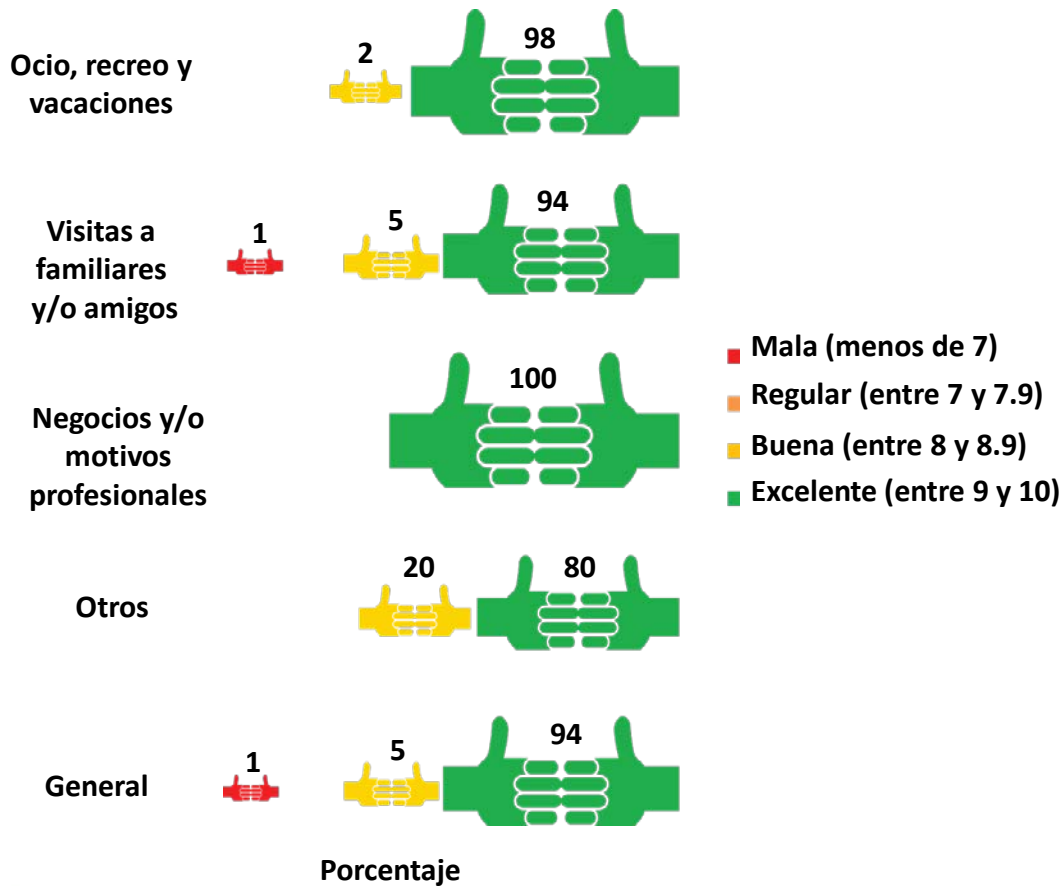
Ocio, recreo y vacaciones
2
98

Visitas a familiares y/o amigos
1
5
94

Negocios y/o motivos profesionales
100

Otros
20
80

General
1
5
94

Porcentaje

Mala (menos de 7)
Regular (entre 7 y 7.9)
Buena (entre 8 y 8.9)
Excelente (entre 9 y 10)